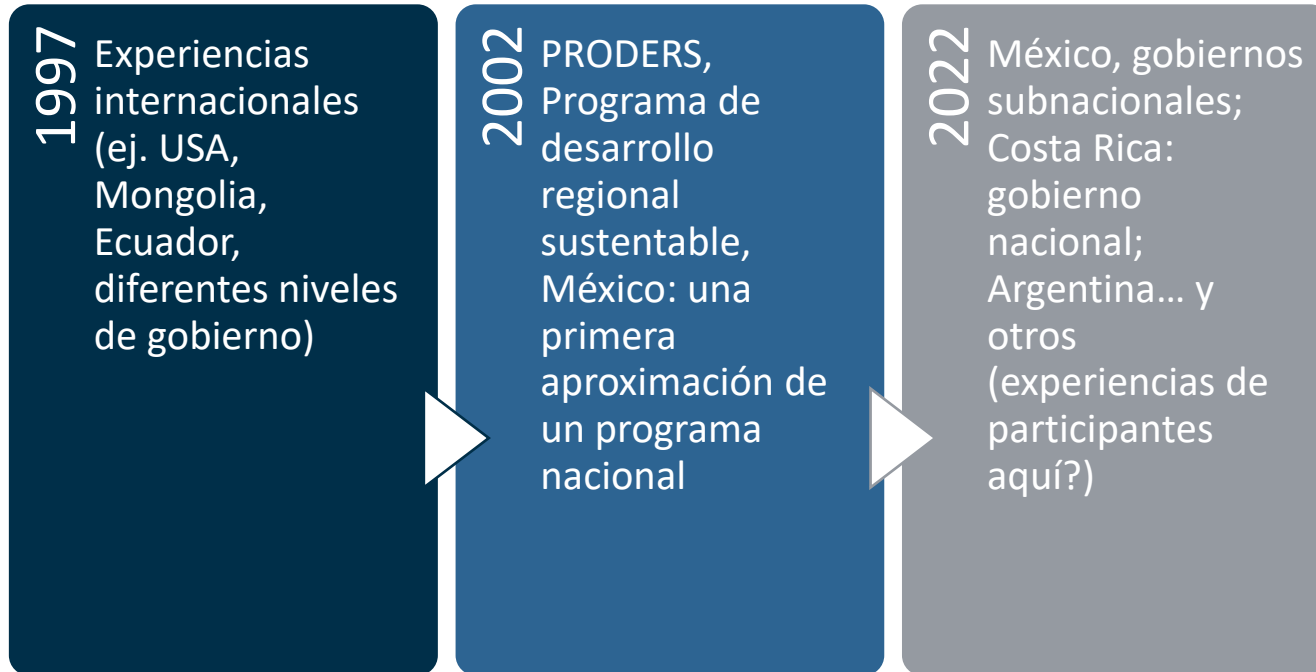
1997

Experiencias internacionales (ej. USA, Mongolia, Ecuador, diferentes niveles de gobierno)

2002

PRODERS, Programa de desarrollo regional sustentable, México: una primera aproximación de un programa nacional

2022

México, gobiernos subnacionales; Costa Rica: gobierno nacional; Argentina… y otros (experiencias de participantes aquí?)